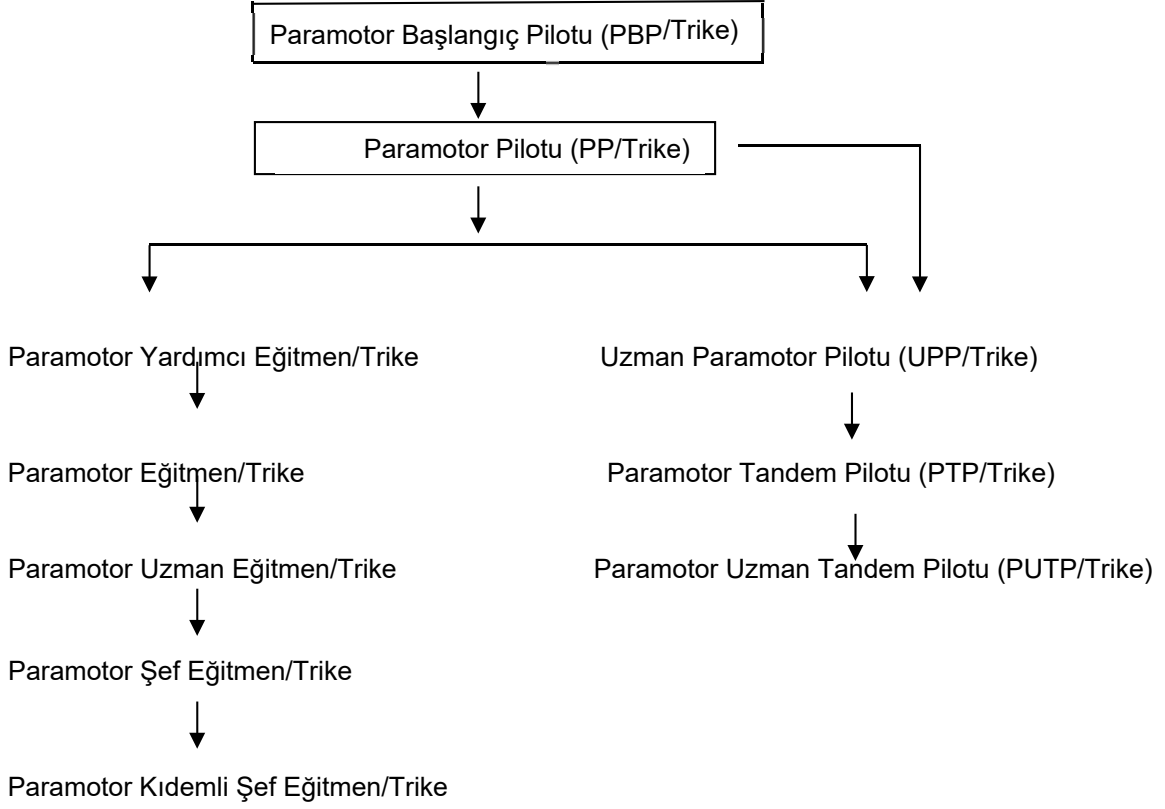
Paramotor Başlangıç Pilotu (PBP/Trike)

Paramotor Pilotu (PP/Trike)

Paramotor Yardımcı Eğitmen/Trike

Paramotor Eğitmen/Trike

Paramotor Uzman Eğitmen/Trike

Paramotor Şef Eğitmen/Trike

Paramotor Kıdemli Şef Eğitmen/Trike

Uzman Paramotor Pilotu (UPP/Trike)

Paramotor Tandem Pilotu (PTP/Trike)

Paramotor Uzman Tandem Pilotu (PUTP/Trike)